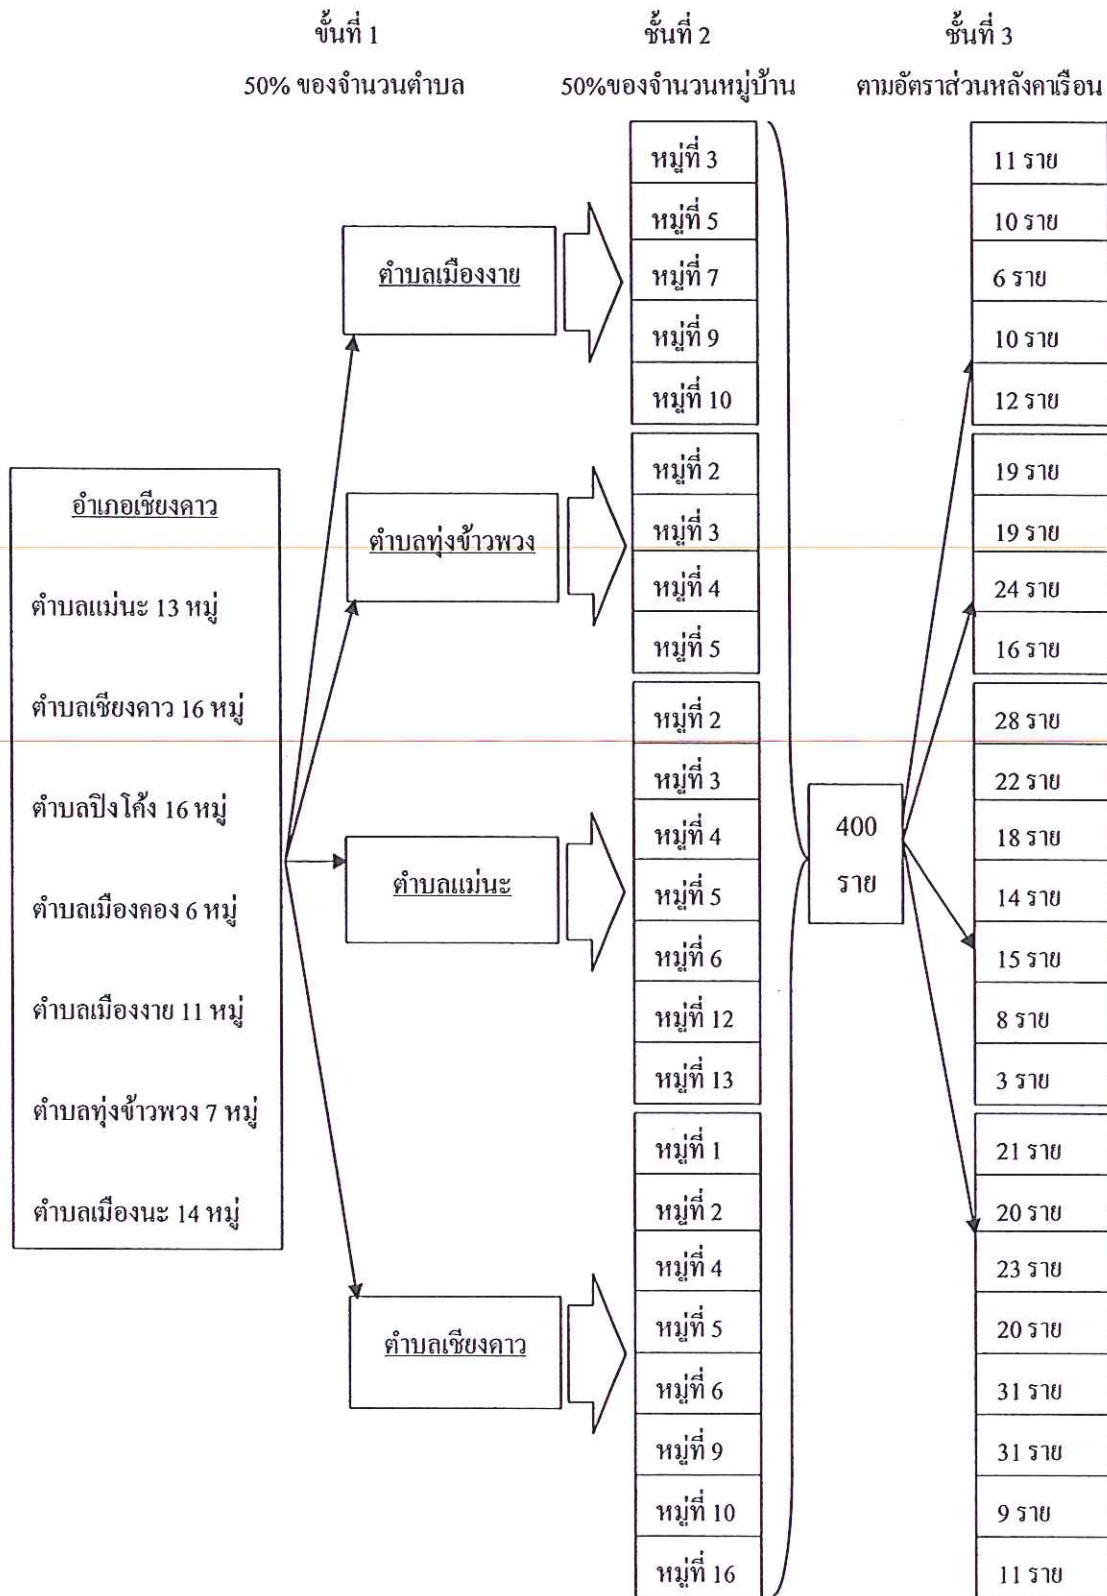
ขั้นที่ 1
50% ของจำนวนตำบล

ชั้นที่ 2
50%ของจำนวนหมู่บ้าน

ชั้นที่ 3
ตามอัตราส่วนหลังคาเรือน

อำเภอเชียงดาว
ตำบลแม่นะ 13 หมู่
ตำบลเชียงดาว 16 หมู่
ตำบลปิงโค้ง 16 หมู่
ตำบลเมืองคอง 6 หมู่
ตำบลเมืองงาย 11 หมู่
ตำบลทุ่งข้าวพวง 7 หมู่
ตำบลเมืองนะ 14 หมู่

ตำบลเมืองงาย
ตำบลทุ่งข้าวพวง
ตำบลแม่นะ
ตำบลเชียงดาว

หมู่ที่ 3
หมู่ที่ 5
หมู่ที่ 7
หมู่ที่ 9
หมู่ที่ 10
หมู่ที่ 2
หมู่ที่ 3
หมู่ที่ 4
หมู่ที่ 5
หมู่ที่ 2
หมู่ที่ 3
หมู่ที่ 4
หมู่ที่ 5
หมู่ที่ 6
หมู่ที่ 12
หมู่ที่ 13
หมู่ที่ 1
หมู่ที่ 2
หมู่ที่ 4
หมู่ที่ 5
หมู่ที่ 6
หมู่ที่ 9
หมู่ที่ 10
หมู่ที่ 16

400
ราย

11 ราย
10 ราย
6 ราย
10 ราย
12 ราย
19 ราย
19 ราย
24 ราย
16 ราย
28 ราย
22 ราย
18 ราย
14 ราย
15 ราย
8 ราย
3 ราย
21 ราย
20 ราย
23 ราย
20 ราย
31 ราย
31 ราย
9 ราย
11 ราย